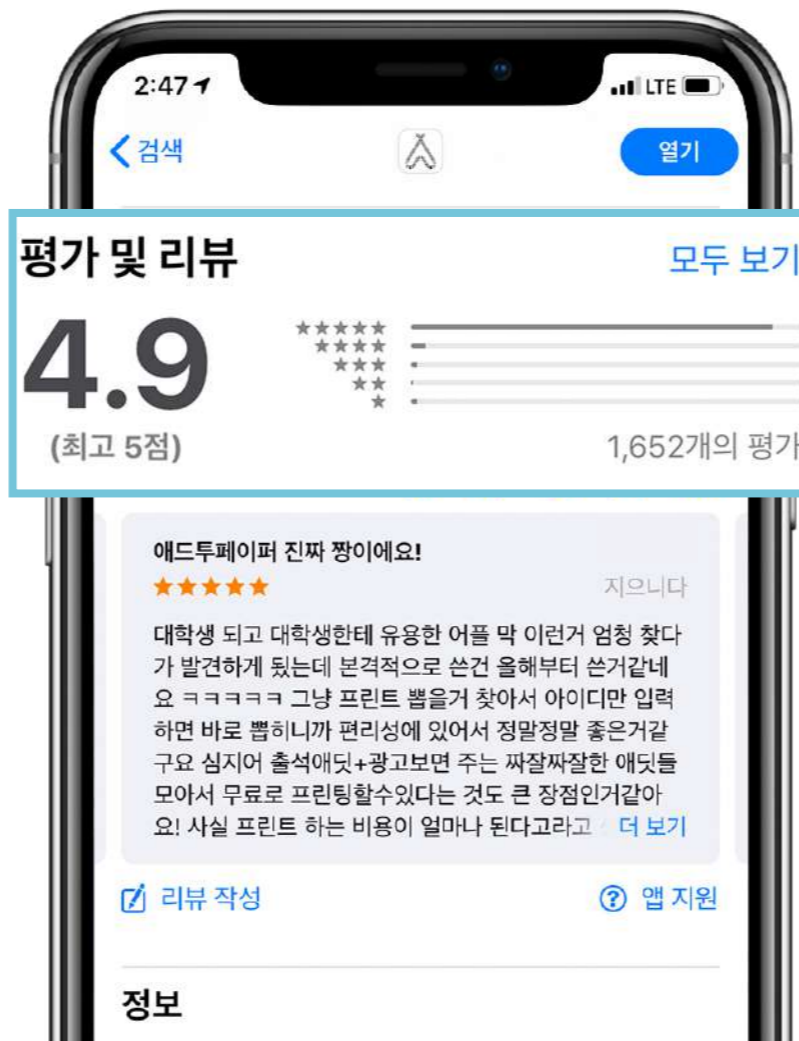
2:47

LTE

검색

열기

평가 및 리뷰

모두 보기

4.9

★★★★★
★★★★
★★★
★★
★

(최고 5점)

1,652개의 평가

애드투페이퍼 진짜 짱이에요!

★★★★★

지으니다

대학생 되고 대학생한테 유용한 어플 막 이런거 엄청 찾다가 발견하게 됬는데 본격적으로 쓴건 올해부터 쓴거같네요 ㅋㅋㅋㅋㅋ 그냥 프린트 뽑을거 찾아서 아이디만 입력하면 바로 뽑히니까 편리성에 있어서 정말정말 좋은거같구요 심지어 출석애딧+광고보면 주는 짜잘짜잘한 애딧들 모아서 무료로 프린팅할수있다는 것도 큰 장점인거같아요! 사실 프린트 하는 비용이 얼마나 된다고라고 더 보기

리뷰 작성

앱 지원

정보